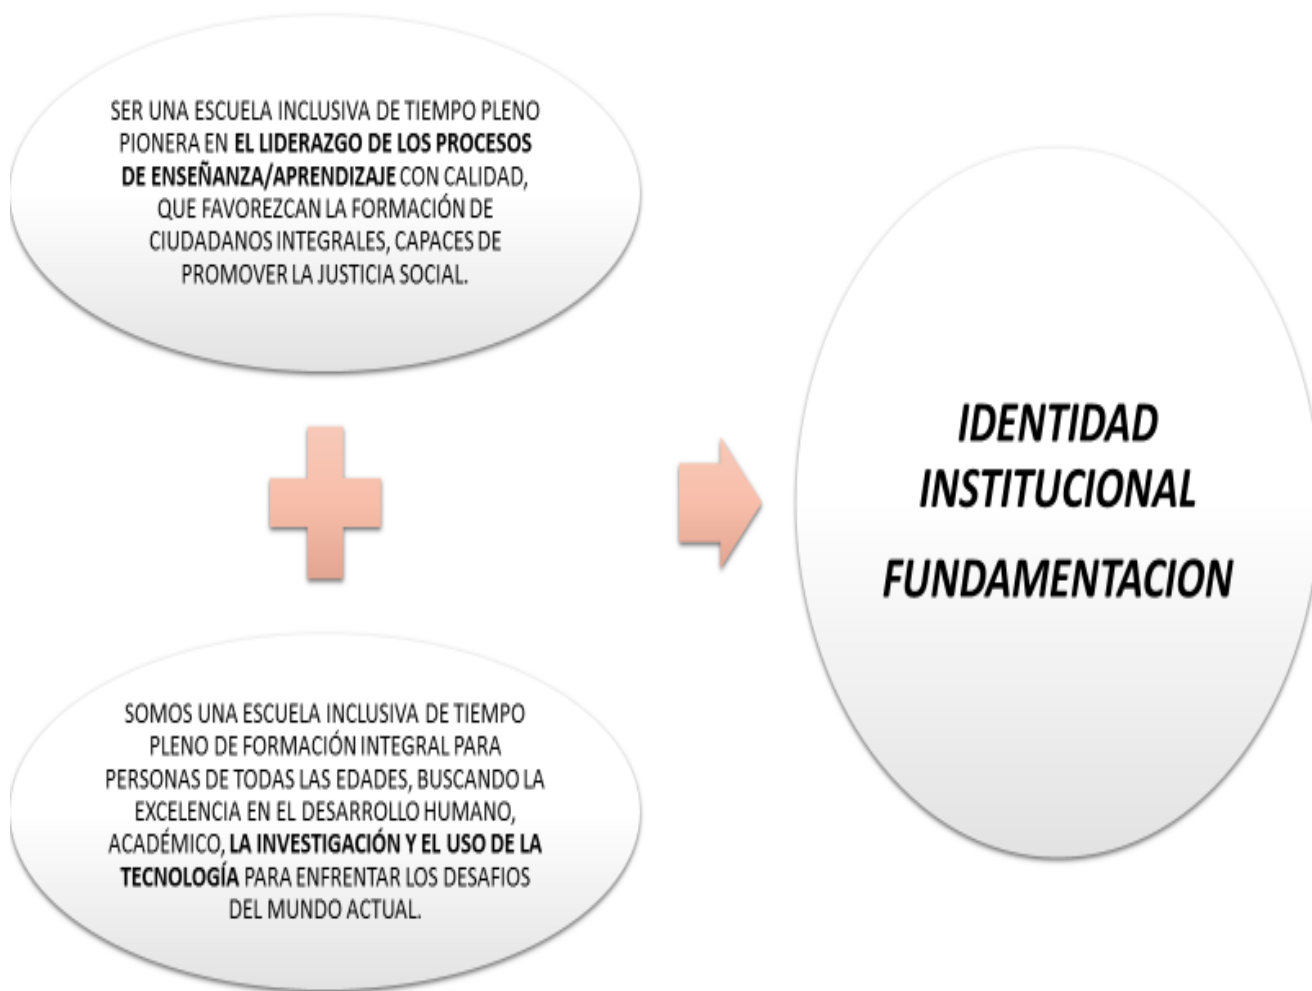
SER UNA ESCUELA INCLUSIVA DE TIEMPO PLENO PIONERA EN EL LIDERAZGO DE LOS PROCESOS DE ENSEÑANZA/APRENDIZAJE CON CALIDAD, QUE FAVOREZCAN LA FORMACIÓN DE CIUDADANOS INTEGRALES, CAPACES DE PROMOVER LA JUSTICIA SOCIAL.

SOMOS UNA ESCUELA INCLUSIVA DE TIEMPO PLENO DE FORMACIÓN INTEGRAL PARA PERSONAS DE TODAS LAS EDADES, BUSCANDO LA EXCELENCIA EN EL DESARROLLO HUMANO, ACADÉMICO, LA INVESTIGACIÓN Y EL USO DE LA TECNOLOGÍA PARA ENFRENTAR LOS DESAFIOS DEL MUNDO ACTUAL.

IDENTIDAD INSTITUCIONAL

FUNDAMENTACION